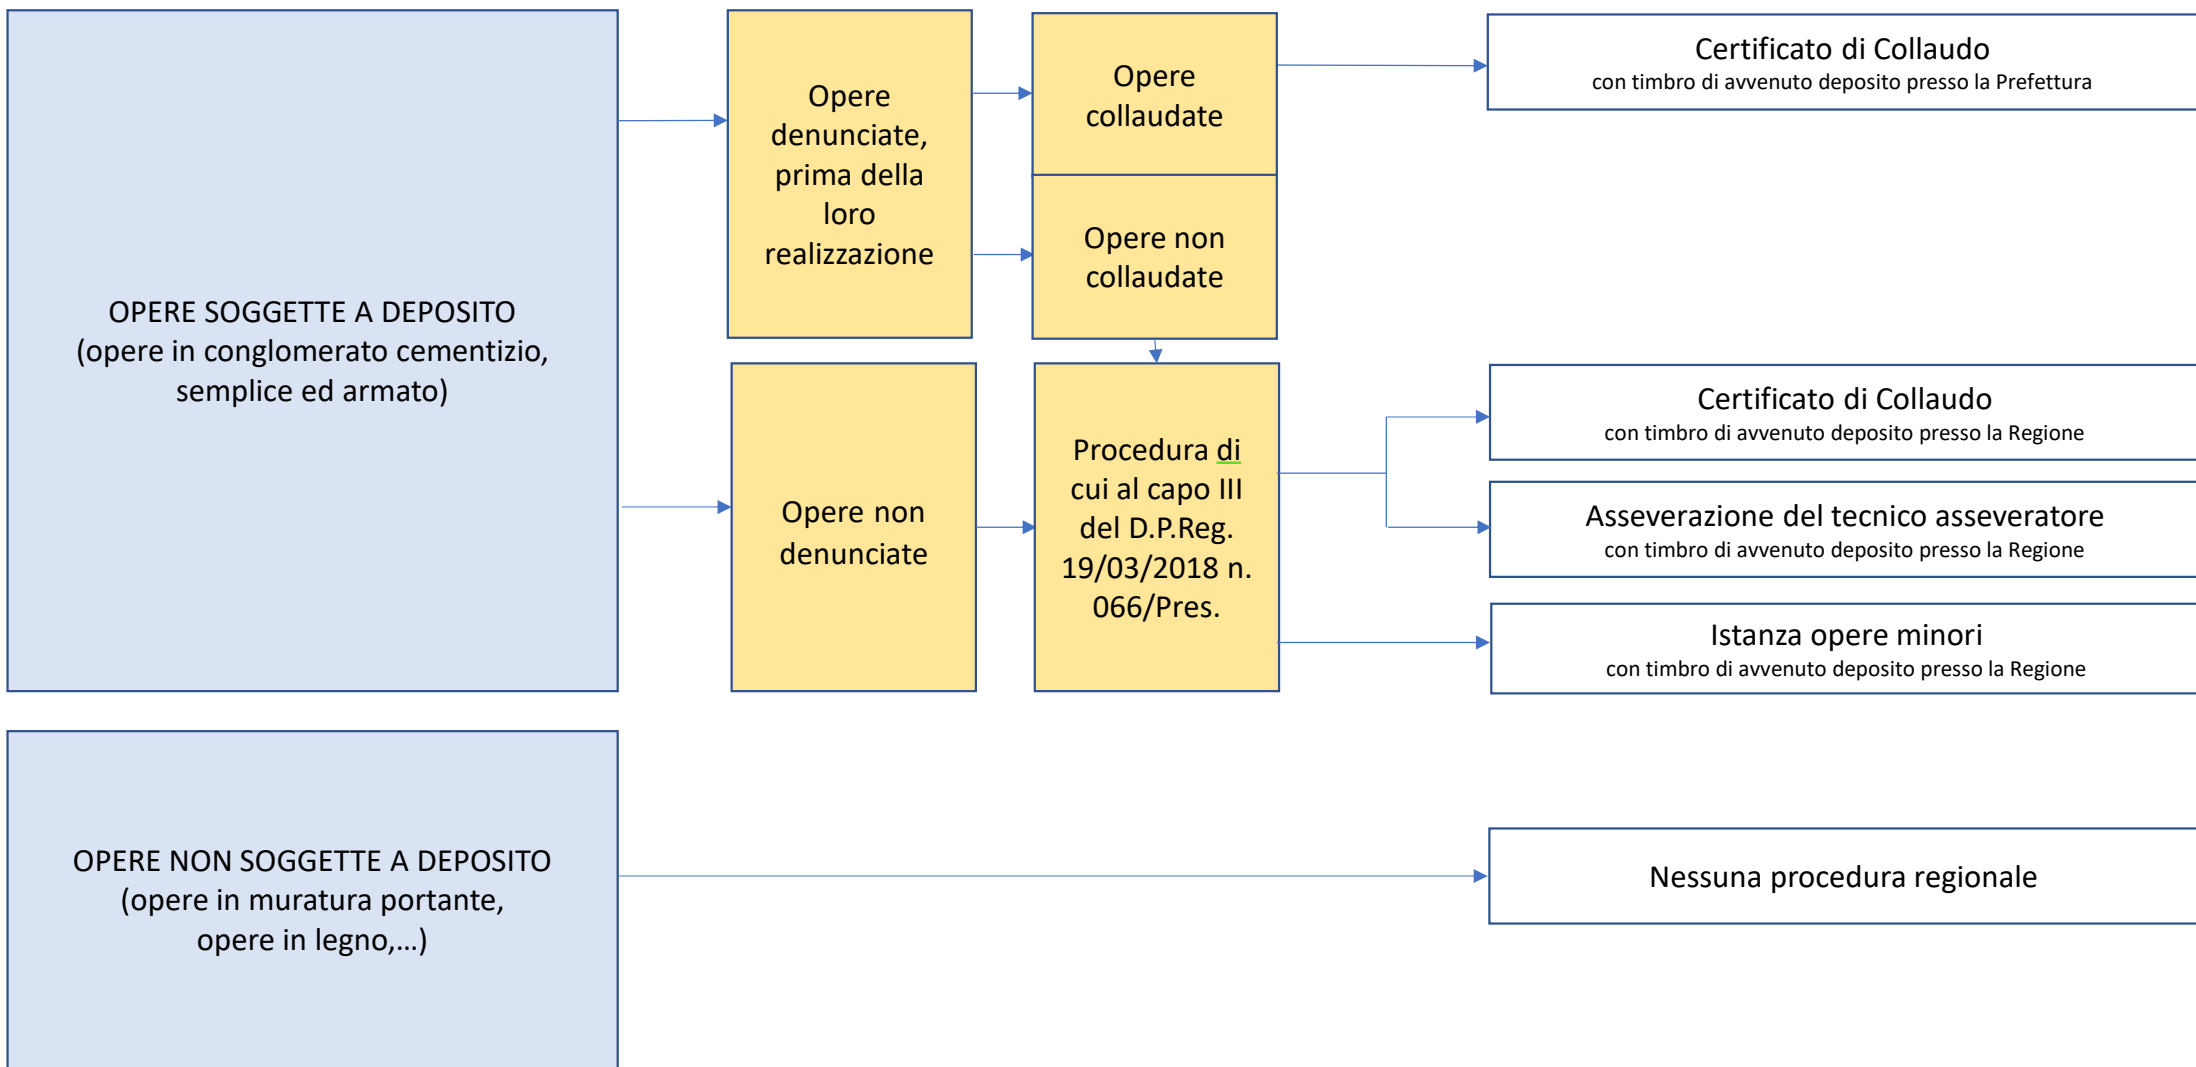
OPERE SOGGETTE A DEPOSITO
(opere in conglomerato cementizio, semplice ed armato)

Opere denunciate, prima della loro realizzazione

Opere collaudate

Certificato di Collaudo
con timbro di avvenuto deposito presso la Prefettura

Opere non collaudate

Opere non denunciate

Procedura di cui al capo III del D.P.Reg. 19/03/2018 n. 066/Pres.

Certificato di Collaudo
con timbro di avvenuto deposito presso la Regione

Asseverazione del tecnico asseveratore
con timbro di avvenuto deposito presso la Regione

Istanza opere minori
con timbro di avvenuto deposito presso la Regione

OPERE NON SOGGETTE A DEPOSITO
(opere in muratura portante, opere in legno,...)

Nessuna procedura regionale